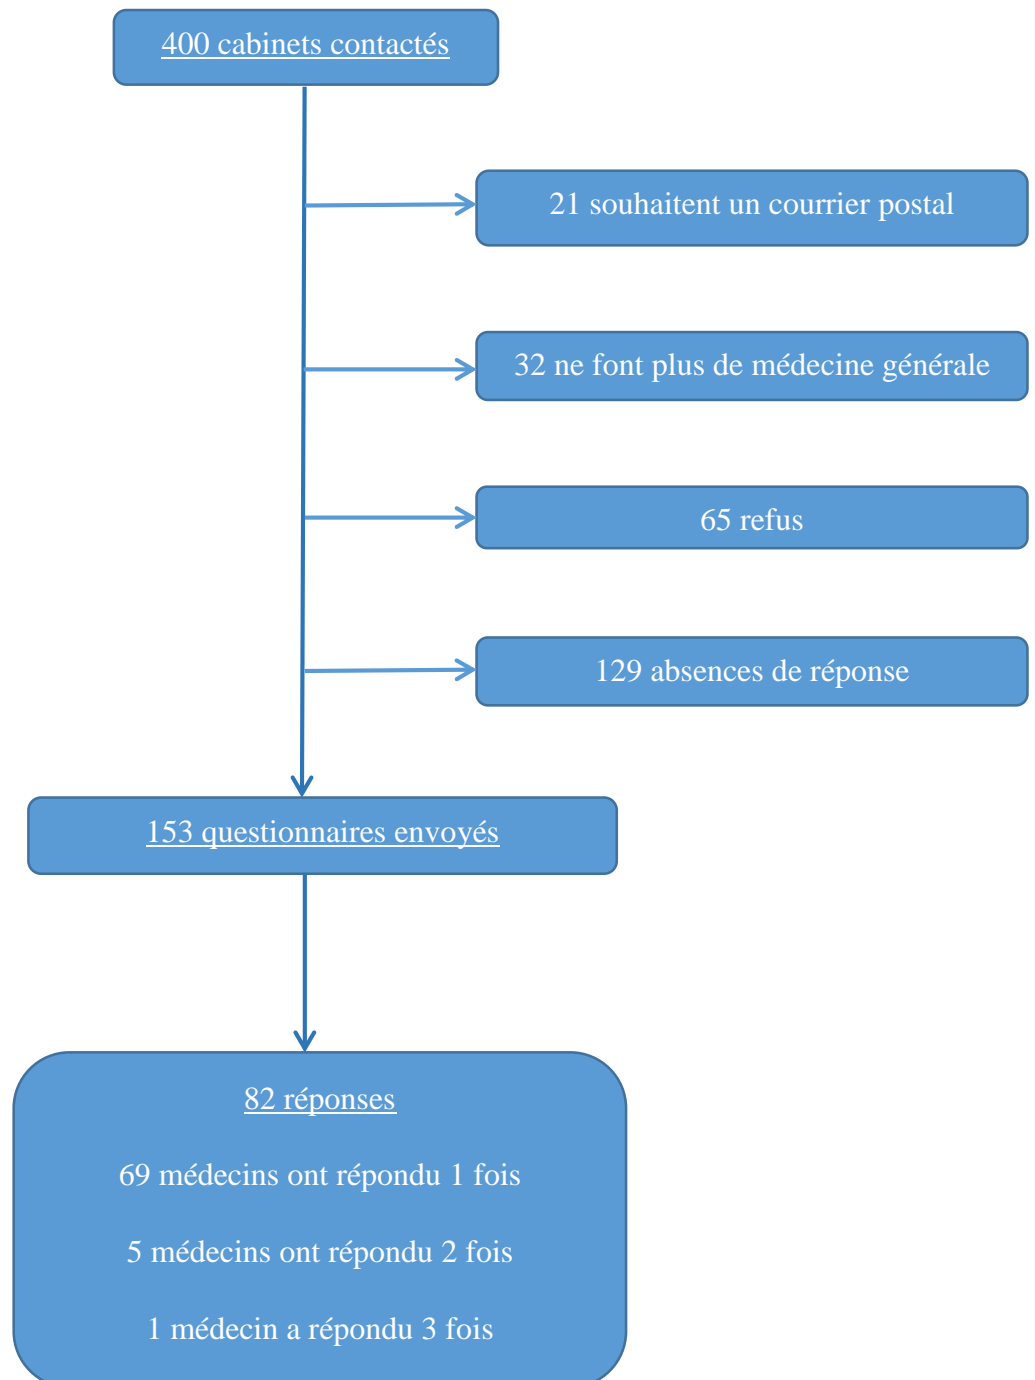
400 cabinets contactés

21 souhaitent un courrier postal

32 ne font plus de médecine générale

65 refus

129 absences de réponse

153 questionnaires envoyés

82 réponses

69 médecins ont répondu 1 fois

5 médecins ont répondu 2 fois

1 médecin a répondu 3 fois